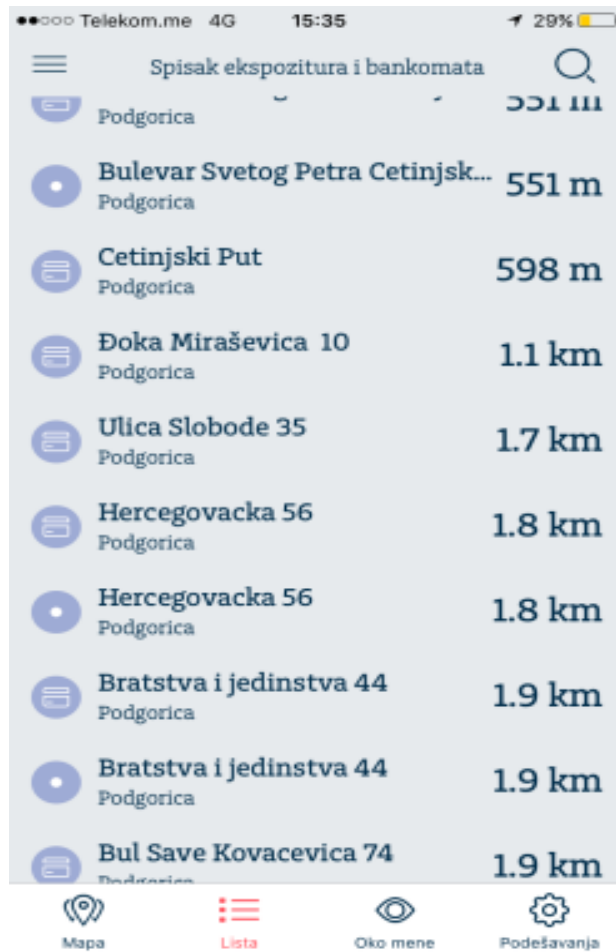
●●○○○ Telekom.me 4G 15:35 29%

Spisak ekspozitura i bankomata

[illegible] 551 m
Podgorica

Bulevar Svetog Petra Cetinjsk... 551 m
Podgorica

Cetinjski Put 598 m
Podgorica

Đoka Miraševica 10 1.1 km
Podgorica

Ulica Slobode 35 1.7 km
Podgorica

Hercegovacka 56 1.8 km
Podgorica

Hercegovacka 56 1.8 km
Podgorica

Bratstva i jedinstva 44 1.9 km
Podgorica

Bratstva i jedinstva 44 1.9 km
Podgorica

Bul Save Kovacevica 74 1.9 km
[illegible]

Mapa
Lista
Oko mene
Podešavanja